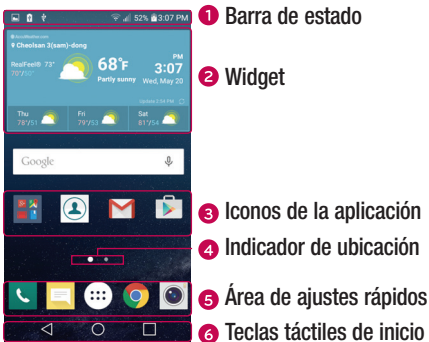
52% 3:07 PM

Cheolsan 3(sam)-dong

RealFeel® 73°

68°F

Partly sunny

PM

3:07

Wed, May 20

Thu

Fri

Sat

Google

1 Barra de estado

2 Widget

3 Iconos de la aplicación

4 Indicador de ubicación

5 Área de ajustes rápidos

6 Teclas táctiles de inicio